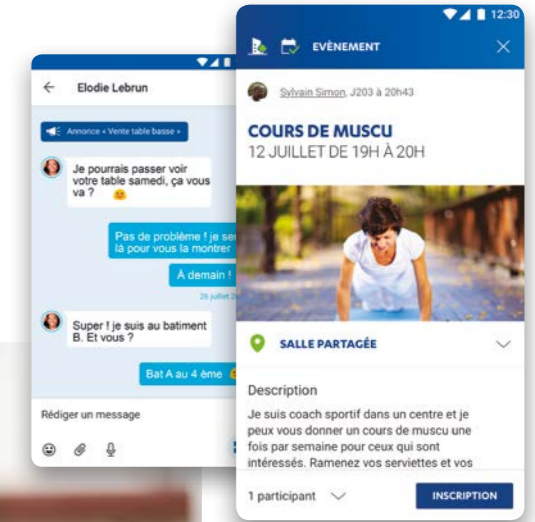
Elodie Lebrun

Annonce « Vente table basse »

Je pourrais passer voir votre table samedi, ça vous va ?

Pas de problème ! je ser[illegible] là pour vous la montrer

À demain !

26 juillet 2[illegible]

Super ! je suis au batiment B. Et vous ?

Bat A au 4 ème

Rédiger un message

12:30

EVÈNEMENT

Sylvain Simon, J203 à 20h43

COURS DE MUSCU
12 JUILLET DE 19H À 20H

SALLE PARTAGÉE

Description

Je suis coach sportif dans un centre et je peux vous donner un cours de muscu une fois par semaine pour ceux qui sont intéressés. Ramenez vos serviettes et vos

1 participant

INSCRIPTION